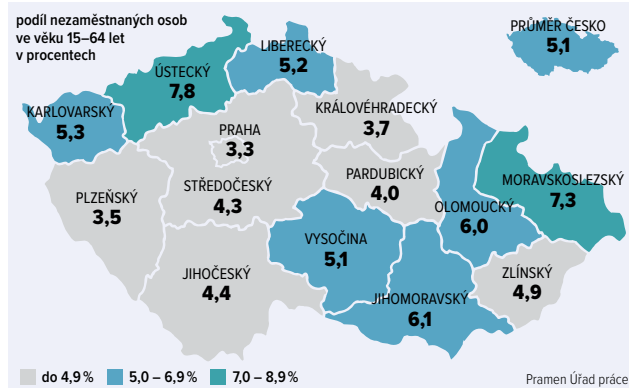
podíl nezaměstnaných osob ve věku 15–64 let v procentech

PRŮMĚR ČESKO
5,1

LIBERECKÝ
5,2

ÚSTECKÝ
7,8

KARLOVARSKÝ
5,3

KRÁLOVÉHRADECKÝ
3,7

PRAHA
3,3

STŘEDOČESKÝ
4,3

PARDUBICKÝ
4,0

PLZEŇSKÝ
3,5

MORAVSKOSLEZSKÝ
7,3

OLOMOUCKÝ
6,0

VYSOČINA
5,1

JIHOČESKÝ
4,4

ZLÍNSKÝ
4,9

JIHOMORAVSKÝ
6,1

do 4,9 %
5,0 – 6,9 %
7,0 – 8,9 %

Pramen Úřad práce